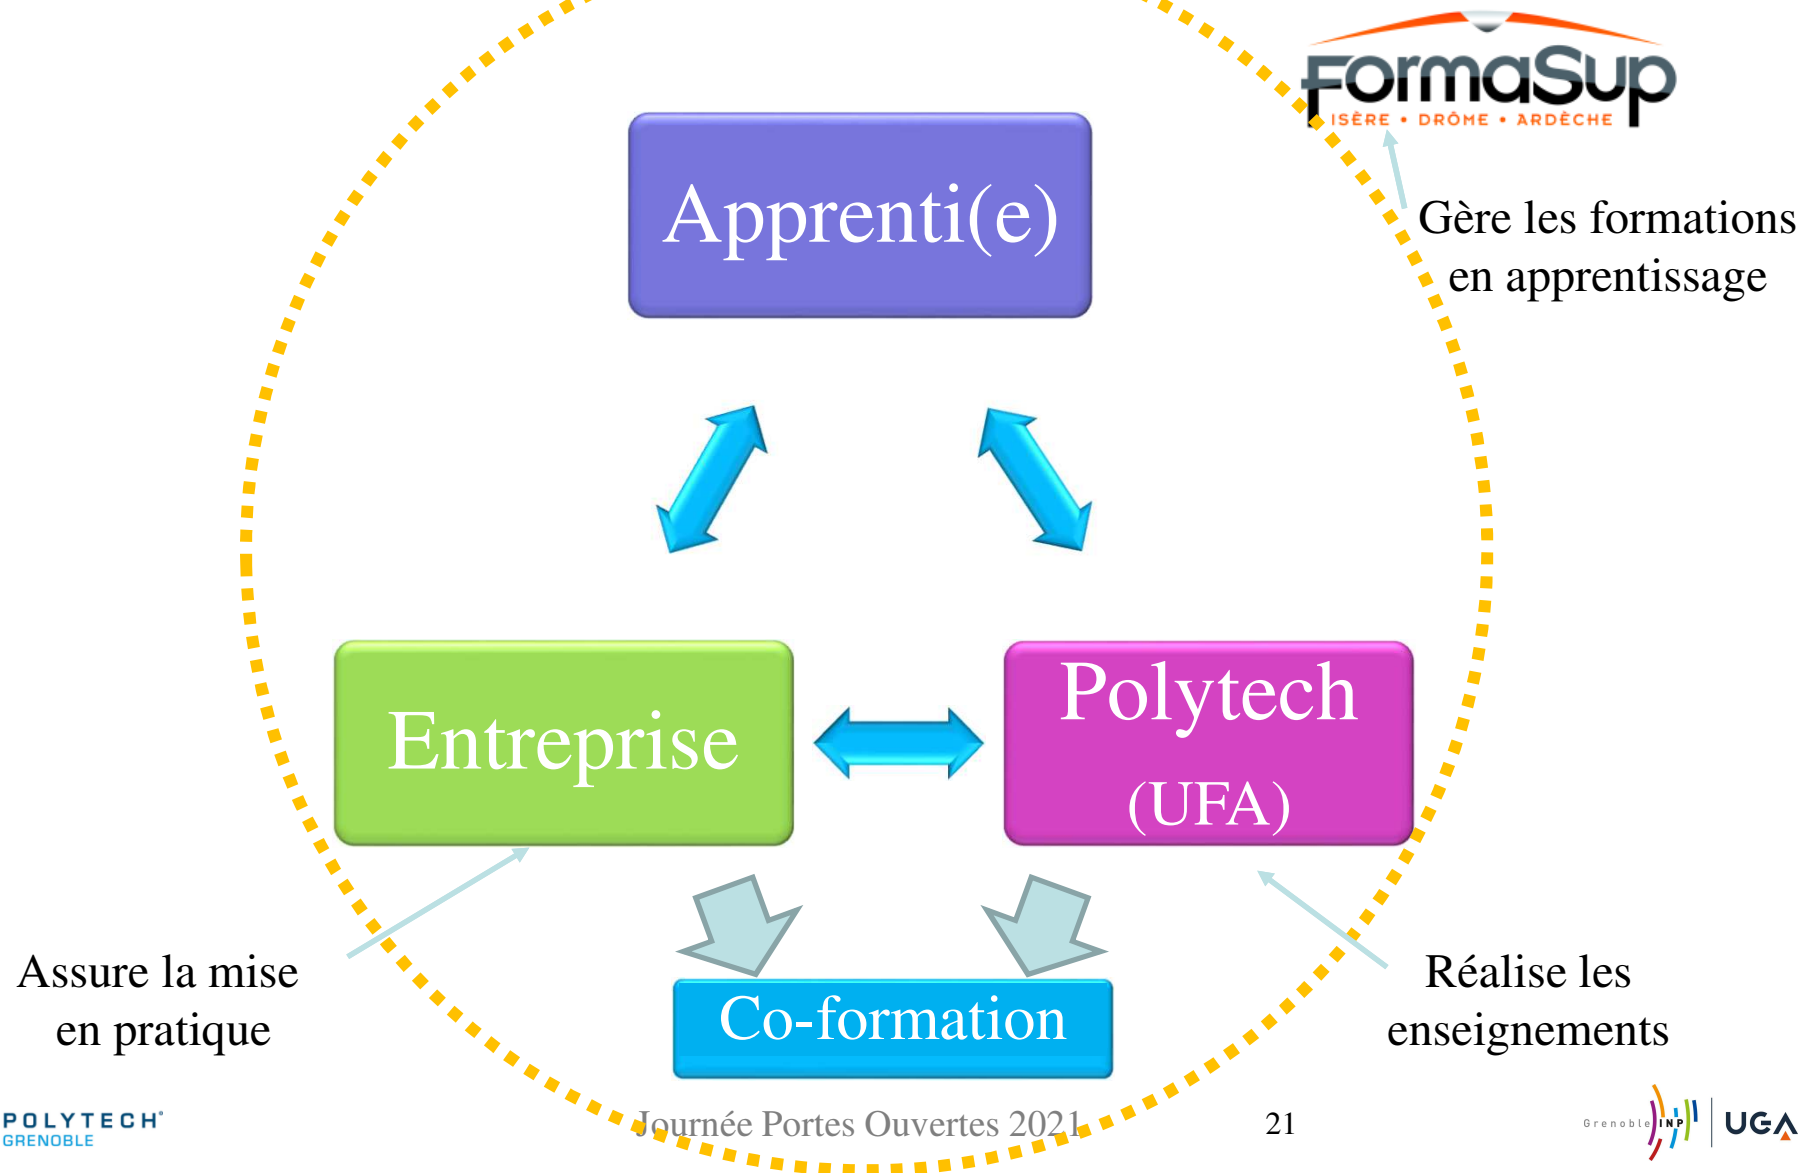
FormaSup
ISÈRE • DRÔME • ARDÈCHE

Gère les formations en apprentissage

Apprenti(e)

Entreprise

Polytech (UFA)

Co-formation

Assure la mise en pratique

Réalise les enseignements

POLYTECH GRENOBLE

Journée Portes Ouvertes 2021

21

Grenoble INP

UGA